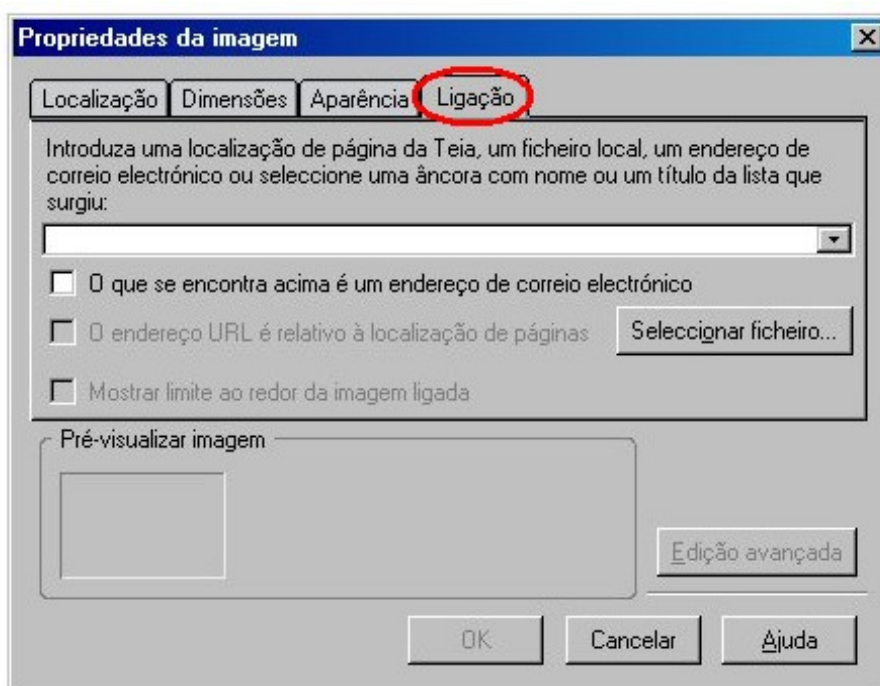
Propriedades da imagem

Localização | Dimensões | Aparência | Ligação

Introduza uma localização de página da Teia, um ficheiro local, um endereço de correio electrónico ou seleccione uma âncora com nome ou um título da lista que surgiu:

O que se encontra acima é um endereço de correio electrónico

O endereço URL é relativo à localização de páginas

Seleccionar ficheiro...

Mostrar limite ao redor da imagem ligada

Pré-visualizar imagem

Edição avançada

OK

Cancelar

Ajuda